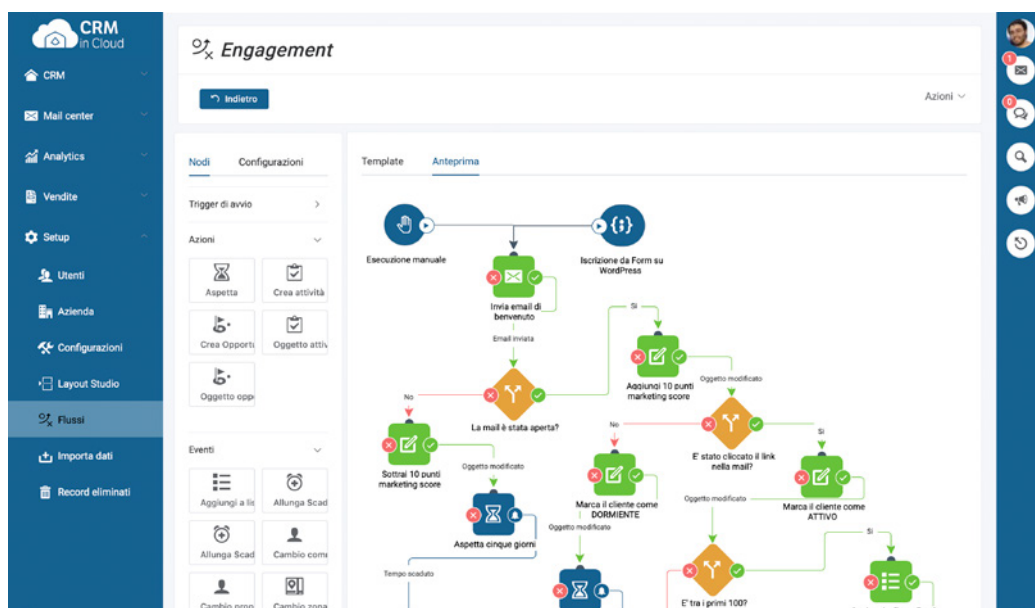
CRM in Cloud

CRM

Mail center

Analytics

Vendite

Setup

Utenti

Azienda

Configurazioni

Layout Studio

Flussi

Importa dati

Record eliminati

Engagement

Indietro

Azioni

Nodi

Configurazioni

Trigger di avvio

Azioni

Aspetta

Crea attività

Crea Opportu

Oggetto attiv

Oggetto opp

Eventi

Aggiungi a lis

Allunga Scad

Allunga Scad

Cambio comm

Cambio prop

Cambio zona

Template

Anteprima

Esecuzione manuale

Iscrizione da Form su WordPress

Invia email di benvenuto

Email inviata

Sì

Aggiungi 10 punti marketing score

Oggetto modificato

No

La mail è stata aperta?

Sottrai 10 punti marketing score

Oggetto modificato

No

Marca il cliente come DORMIENTE

E' stato cliccato il link nella mail?

Sì

Marca il cliente come ATTIVO

Oggetto modificato

Aspetta cinque giorni

Oggetto modificato

Tempo scaduto

Sì

E' tra i primi 100?

1

0